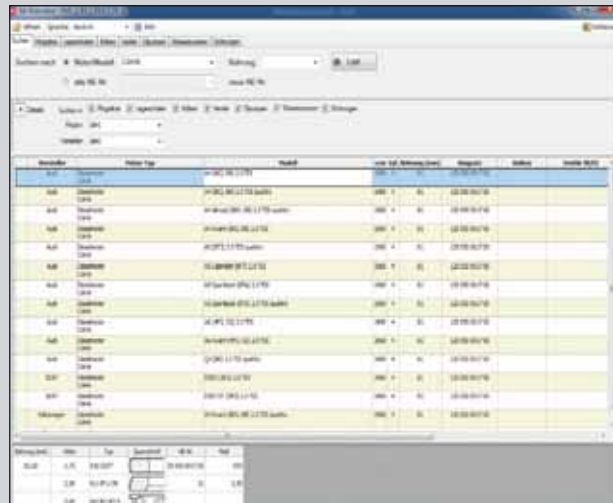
Suchen nach  Motor/Modell  Bohrung  Start

Details

Hersteller | | Modell | | | | | |
Audi | | | | | | | |
Audi | | | | | | | |
Audi | | | | | | | |
Audi | | | | | | | |
Audi | | | | | | | |
Audi | | | | | | | |
Audi | | | | | | | |
Audi | | | | | | | |
Audi | | | | | | | |
Audi | | | | | | | |
Audi | | | | | | | |
Audi | | | | | | | |
SEAT | | | | | | | |
SEAT | | | | | | | |
Volkswagen | | | | | | | |

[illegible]